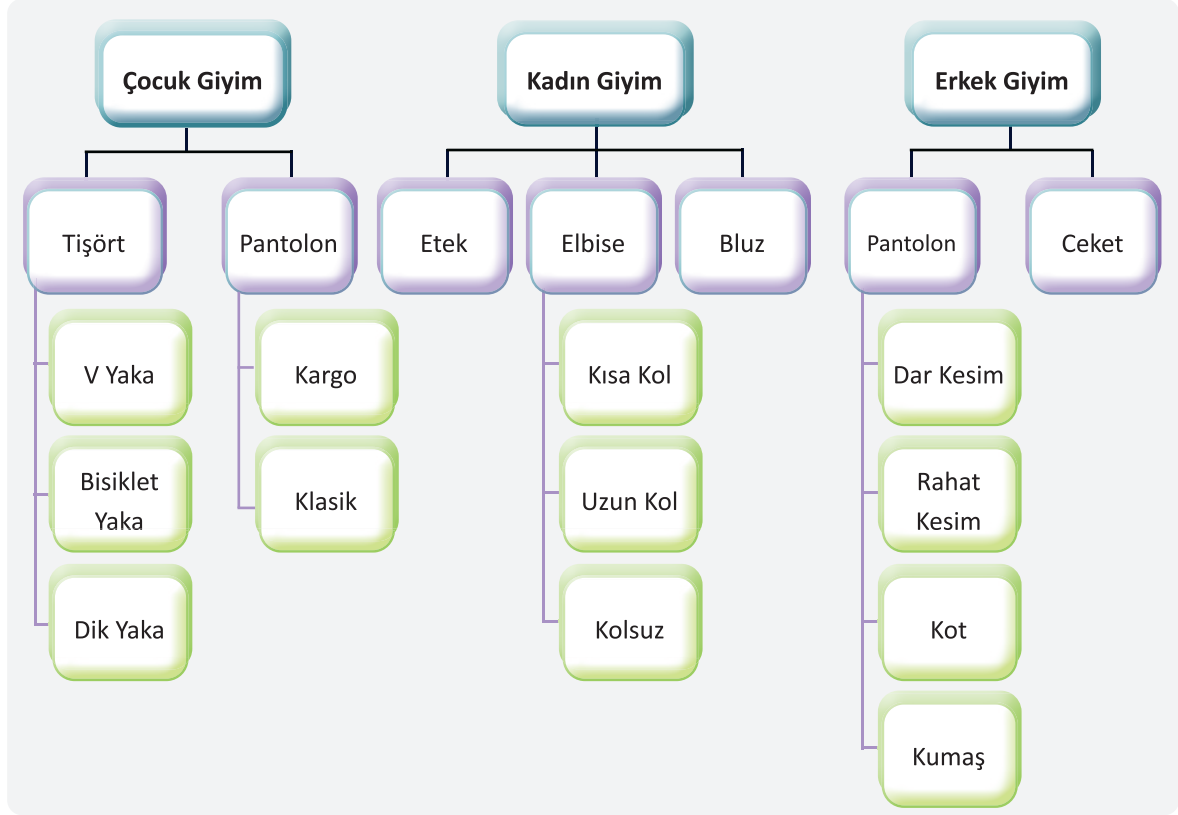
Çocuk Giyim

Tişört

V Yaka

Bisiklet Yaka

Dik Yaka

Pantolon

Kargo

Klasik

Kadın Giyim

Etek

Elbise

Kısa Kol

Uzun Kol

Kolsuz

Bluz

Erkek Giyim

Pantolon

Dar Kesim

Rahat Kesim

Kot

Kumaş

Ceket